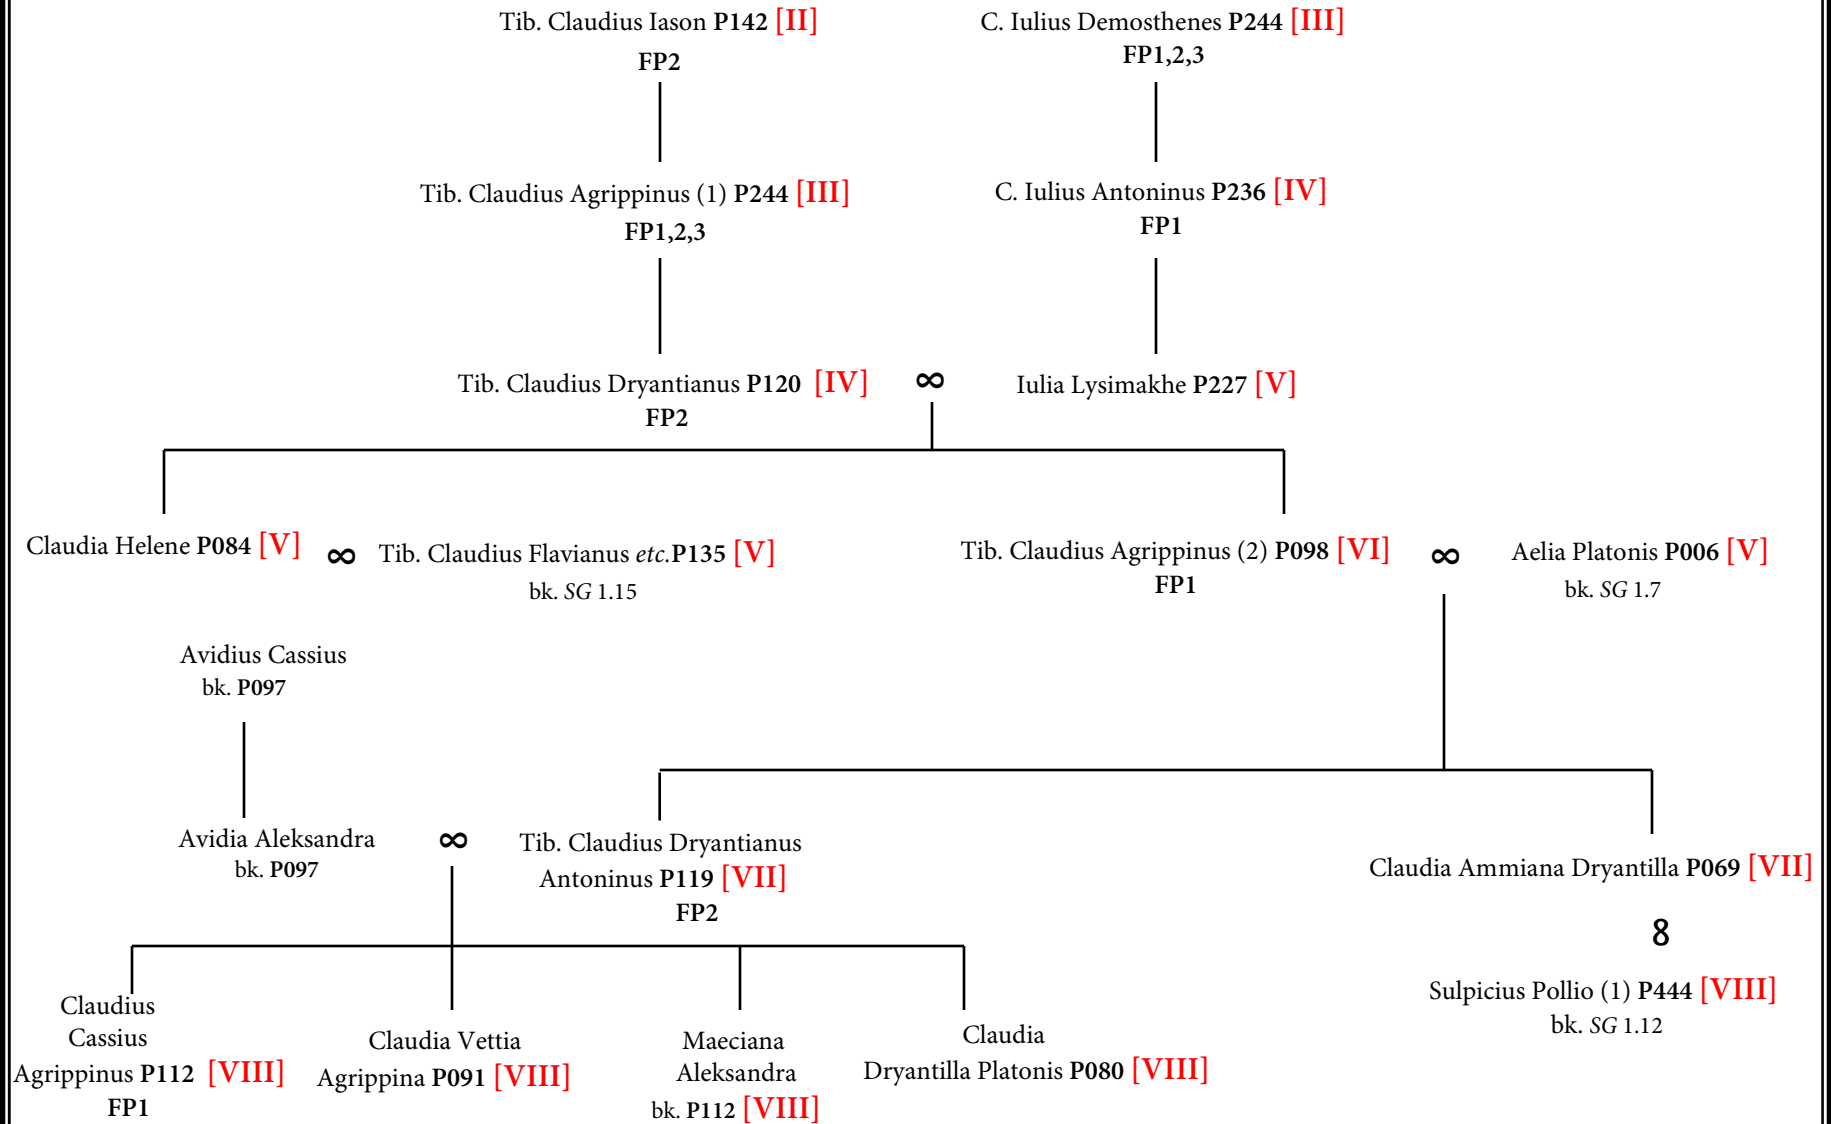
Tib. Claudius Iason P142 [II]
FP2

C. Iulius Demosthenes P244 [III]
FP1,2,3

Tib. Claudius Agrippinus (1) P244 [III]
FP1,2,3

C. Iulius Antoninus P236 [IV]
FP1

Tib. Claudius Dryantianus P120 [IV]
FP2

∞

Iulia Lysimakhe P227 [V]

Claudia Helene P084 [V]

∞

Tib. Claudius Flavianus *etc.*P135 [V]
bk. *SG* 1.15

Tib. Claudius Agrippinus (2) P098 [VI]
FP1

∞

Aelia Platonis P006 [V]
bk. *SG* 1.7

Avidius Cassius
bk. P097

Avidia Aleksandra
bk. P097

∞

Tib. Claudius Dryantianus Antoninus P119 [VII]
FP2

Claudia Ammiana Dryantilla P069 [VII]

8

Sulpicius Pollio (1) P444 [VIII]
bk. *SG* 1.12

Claudius Cassius Agrippinus P112 [VIII]
FP1

Claudia Vettia Agrippina P091 [VIII]

Maeciana Aleksandra
bk. P112 [VIII]

Claudia Dryantilla Platonis P080 [VIII]